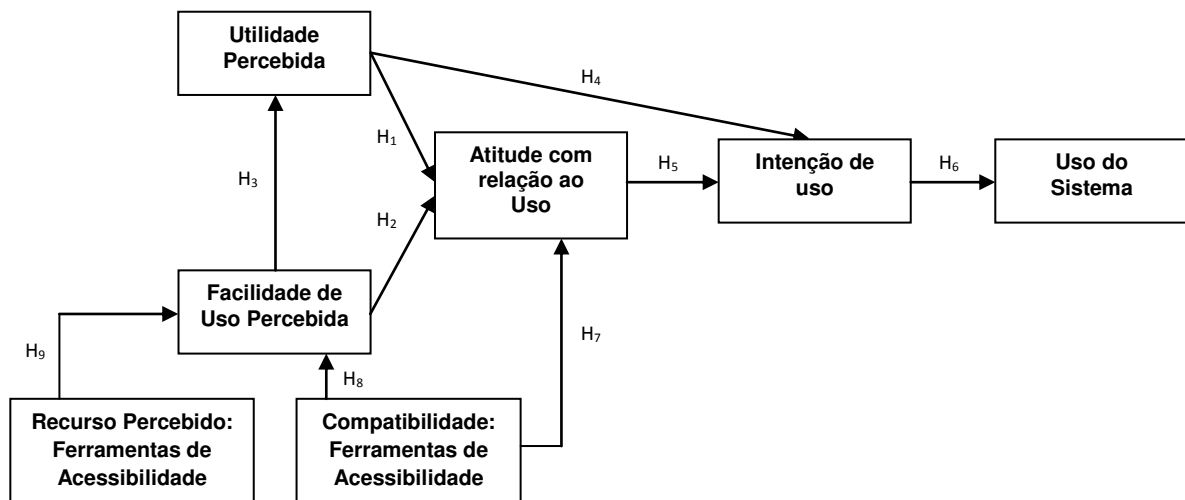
Utilidade Percebida

$H_4$

$H_1$

Atitude com relação ao Uso

$H_5$

Intenção de uso

$H_6$

Uso do Sistema

$H_3$

$H_2$

Facilidade de Uso Percebida

$H_7$

$H_9$

$H_8$

Recurso Percebido: Ferramentas de Acessibilidade

Compatibilidade: Ferramentas de Acessibilidade